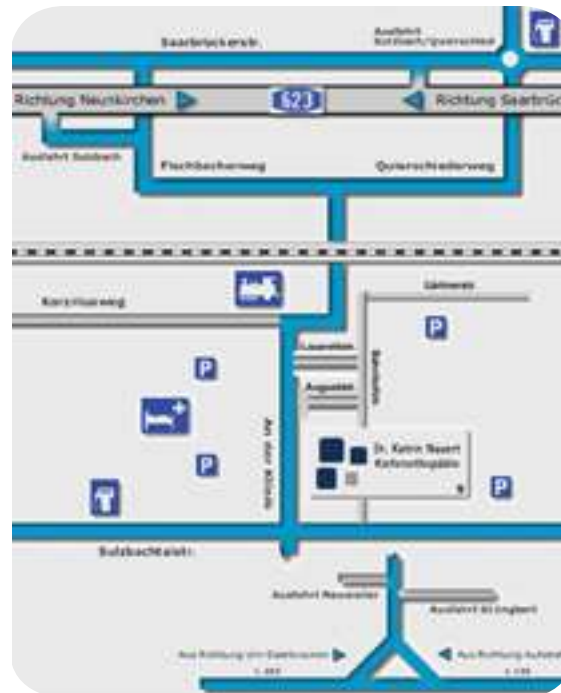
Saarbrückerstr.

Ausfahrt Sulzbach/Quierschied

Richtung Neunkirchen

623

Richtung Saarbrüc

Ausfahrt Sulzbach

Fischbacherweg

Quierschiederweg

Korschusweg

Lohstraße

P

Lourdes

Bahnhofstr.

Auguststr.

P

P

An der Klinik

P

Dr. Katrin Bauert Kieferorthopädin

P

Sulzbachtalstr.

Ausfahrt Neuweiler

Ausfahrt St.Ingbert

Aus Richtung von Saarbrücken

Aus Richtung Autob

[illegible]

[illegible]